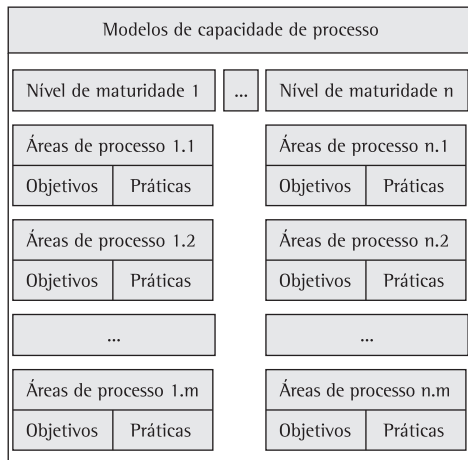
Modelos de capacidade de processo

Nível de maturidade 1

...

Nível de maturidade n

Áreas de processo 1.1

Objetivos | Práticas

Áreas de processo n.1

Objetivos | Práticas

Áreas de processo 1.2

Objetivos | Práticas

Áreas de processo n.2

Objetivos | Práticas

...

...

Áreas de processo 1.m

Objetivos | Práticas

Áreas de processo n.m

Objetivos | Práticas